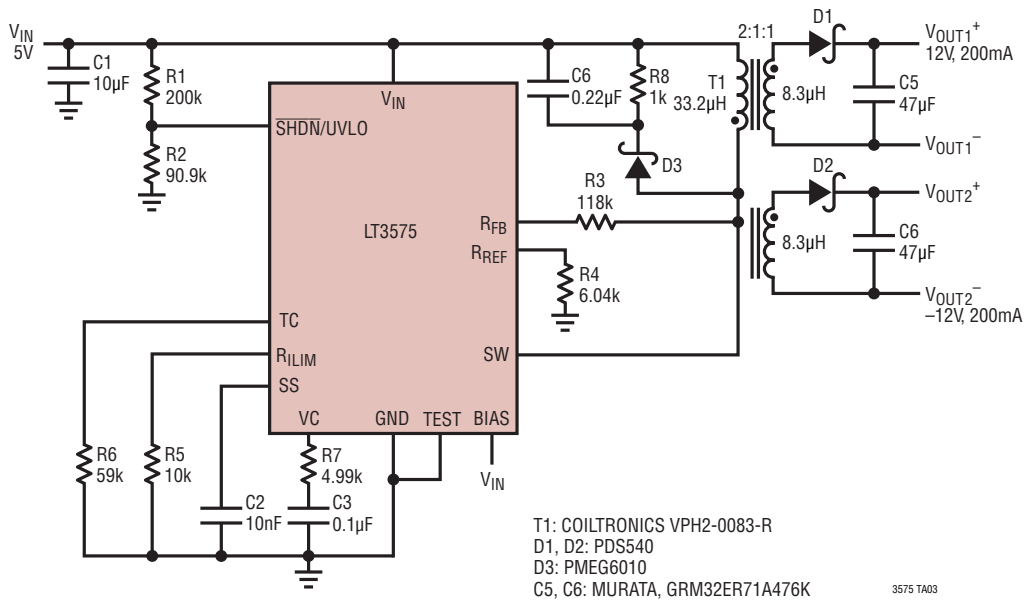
$V_{IN}$
5V

C1
10µF

R1
200k

R2
90.9k

$V_{IN}$

$\overline{SHDN}$/UVLO

LT3575

$R_{FB}$

$R_{REF}$

TC

$R_{ILIM}$

SS

SW

VC

GND

TEST

BIAS

$V_{IN}$

C6
0.22µF

R8
1k

D3

R3
118k

R4
6.04k

2:1:1

T1
33.2µH

8.3µH

8.3µH

D1

D2

C5
47µF

C6
47µF

$V_{OUT1}^+$
12V, 200mA

$V_{OUT1}^-$

$V_{OUT2}^+$

$V_{OUT2}^-$
–12V, 200mA

R6
59k

R5
10k

C2
10nF

R7
4.99k

C3
0.1µF

T1: COILTRONICS VPH2-0083-R
D1, D2: PDS540
D3: PMEG6010
C5, C6: MURATA, GRM32ER71A476K

3575 TA03